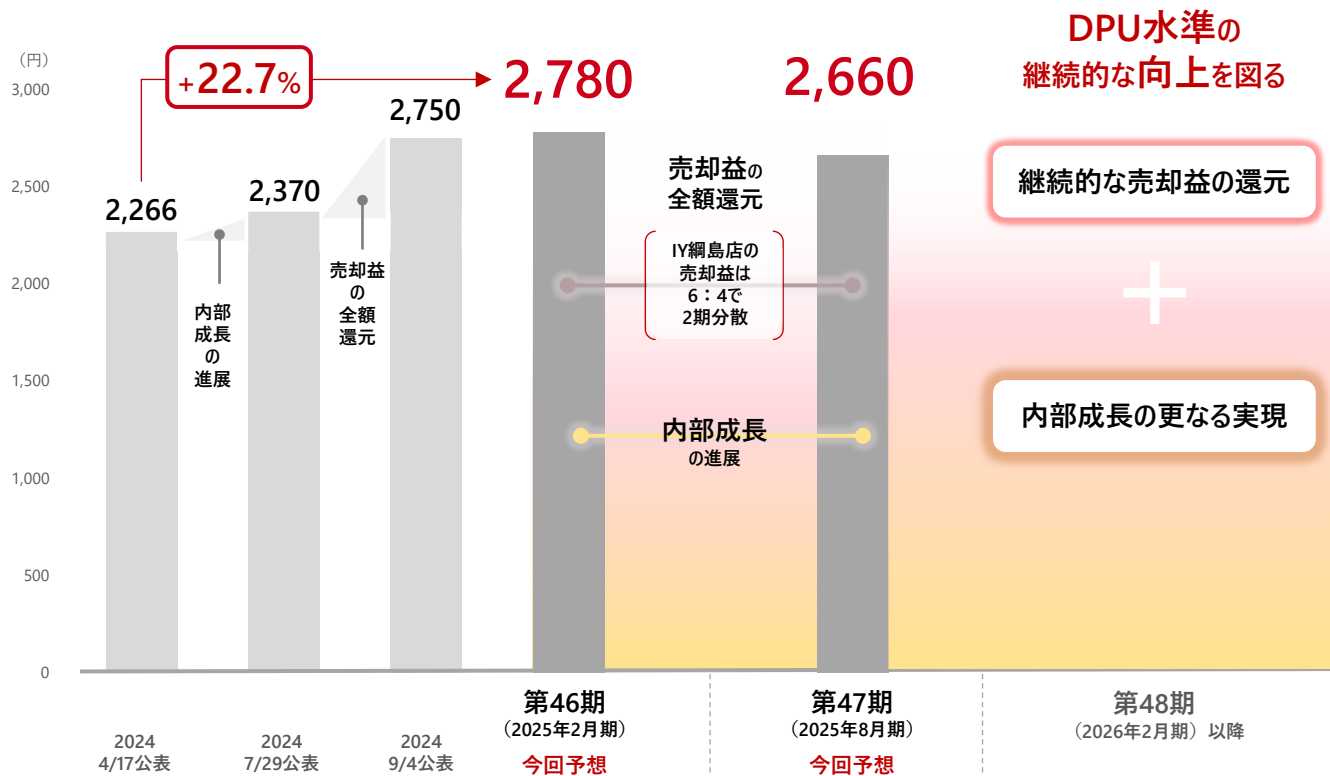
(円)
3,000
2,500
2,000
1,500
1,000
500
0

+22.7%

2,266

内部成長の進展

2,370

売却益の全額還元

2,750

2,780

売却益の全額還元

IY綱島店の売却益は6：4で2期分散

内部成長の進展

2,660

DPU水準の継続的な向上を図る

継続的な売却益の還元

+

内部成長の更なる実現

2024
4/17公表

2024
7/29公表

2024
9/4公表

第46期
（2025年2月期）
今回予想

第47期
（2025年8月期）
今回予想

第48期
（2026年2月期）以降